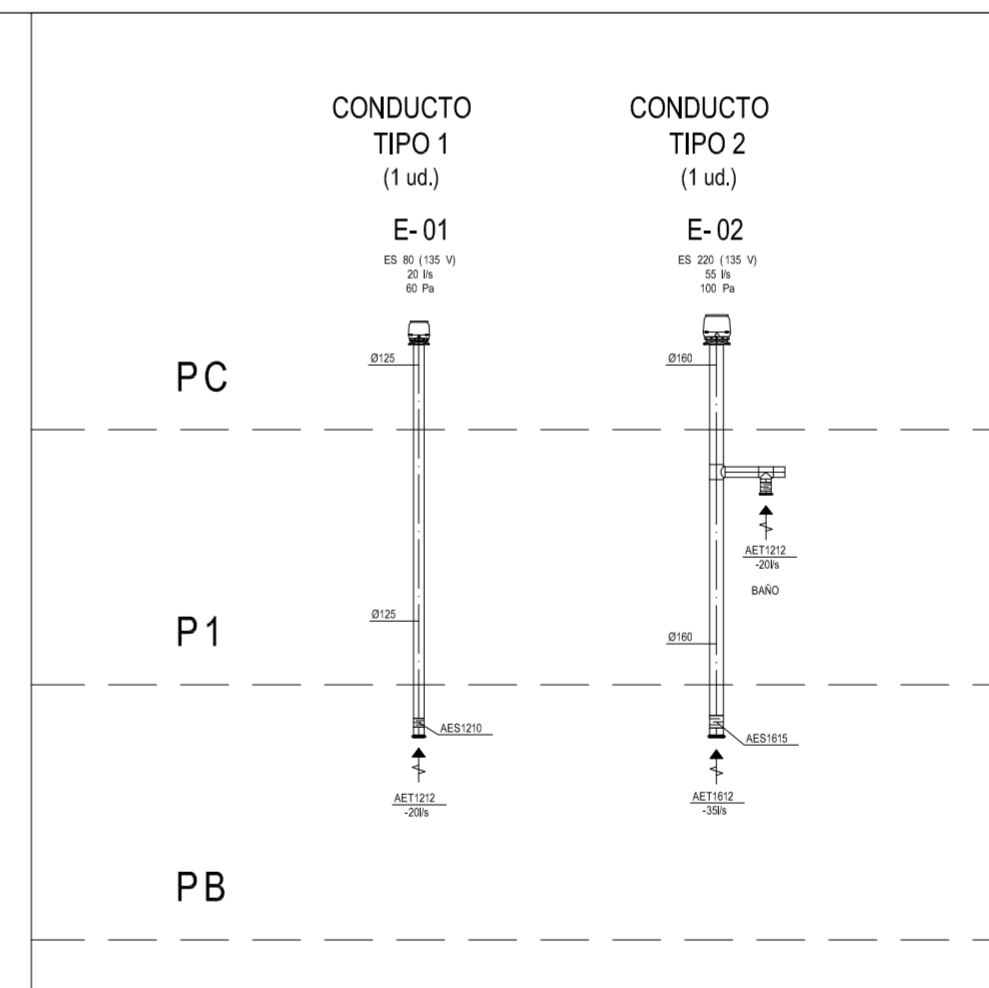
CONDUCTO
TIPO 1
(1 ud.)

E- 01
ES 80 (135 V)
20 l/s
60 Pa

CONDUCTO
TIPO 2
(1 ud.)

E- 02
ES 220 (135 V)
55 l/s
100 Pa

PC

Ø125

Ø160

AET1212
-20l/s

BAÑO

P1

Ø125

Ø160

AES1210

AES1615

AET1212
-20l/s

AET1612
-35l/s

PB